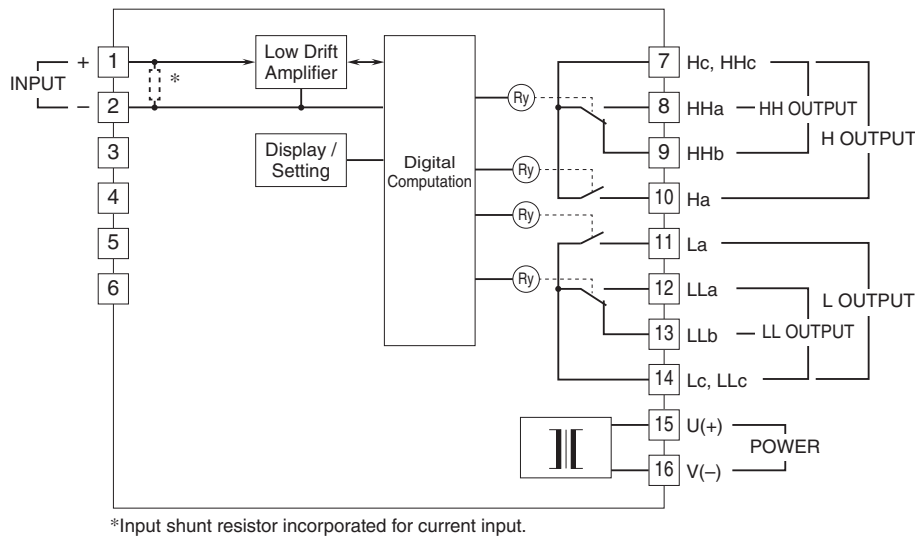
INPUT
+
–
1
2
3
4
5
6
*
Low Drift Amplifier
Display / Setting
Digital Computation
Ry
Ry
Ry
Ry
7 Hc, HHc
8 HHa
HH OUTPUT
9 HHb
H OUTPUT
10 Ha
11 La
12 LLa
L OUTPUT
13 LLb
LL OUTPUT
14 Lc, LLc
15 U(+)
POWER
16 V(–)

*Input shunt resistor incorporated for current input.